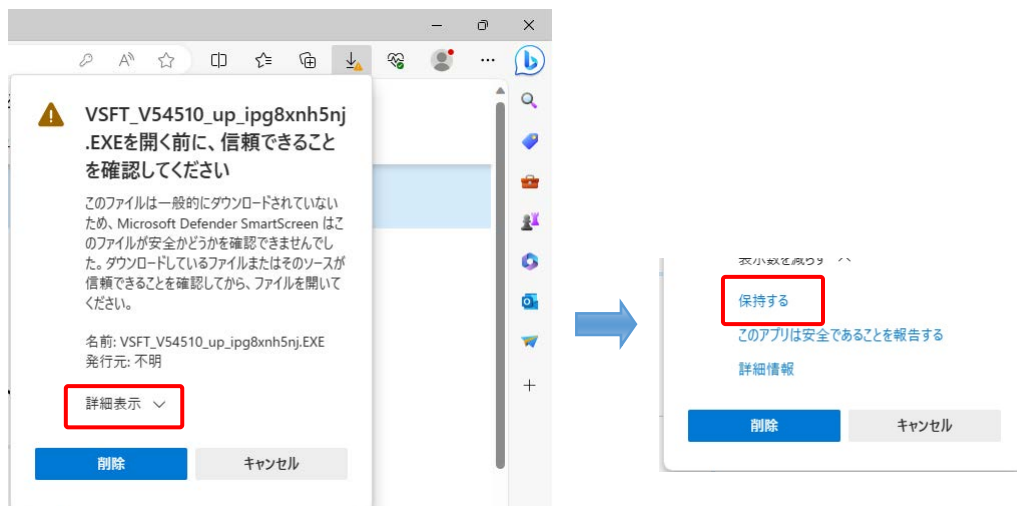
VSFT_V54510_up_ipg8xnh5nj.EXEを開く前に、信頼できることを確認してください

このファイルは一般的にダウンロードされていないため、Microsoft Defender SmartScreen はこのファイルが安全かどうかを確認できませんでした。ダウンロードしているファイルまたはそのソースが信頼できることを確認してから、ファイルを開いてください。

名前: VSFT_V54510_up_ipg8xnh5nj.EXE
発行元: 不明

詳細表示

削除
キャンセル

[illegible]

保持する
このアプリは安全であることを報告する
詳細情報

削除
キャンセル